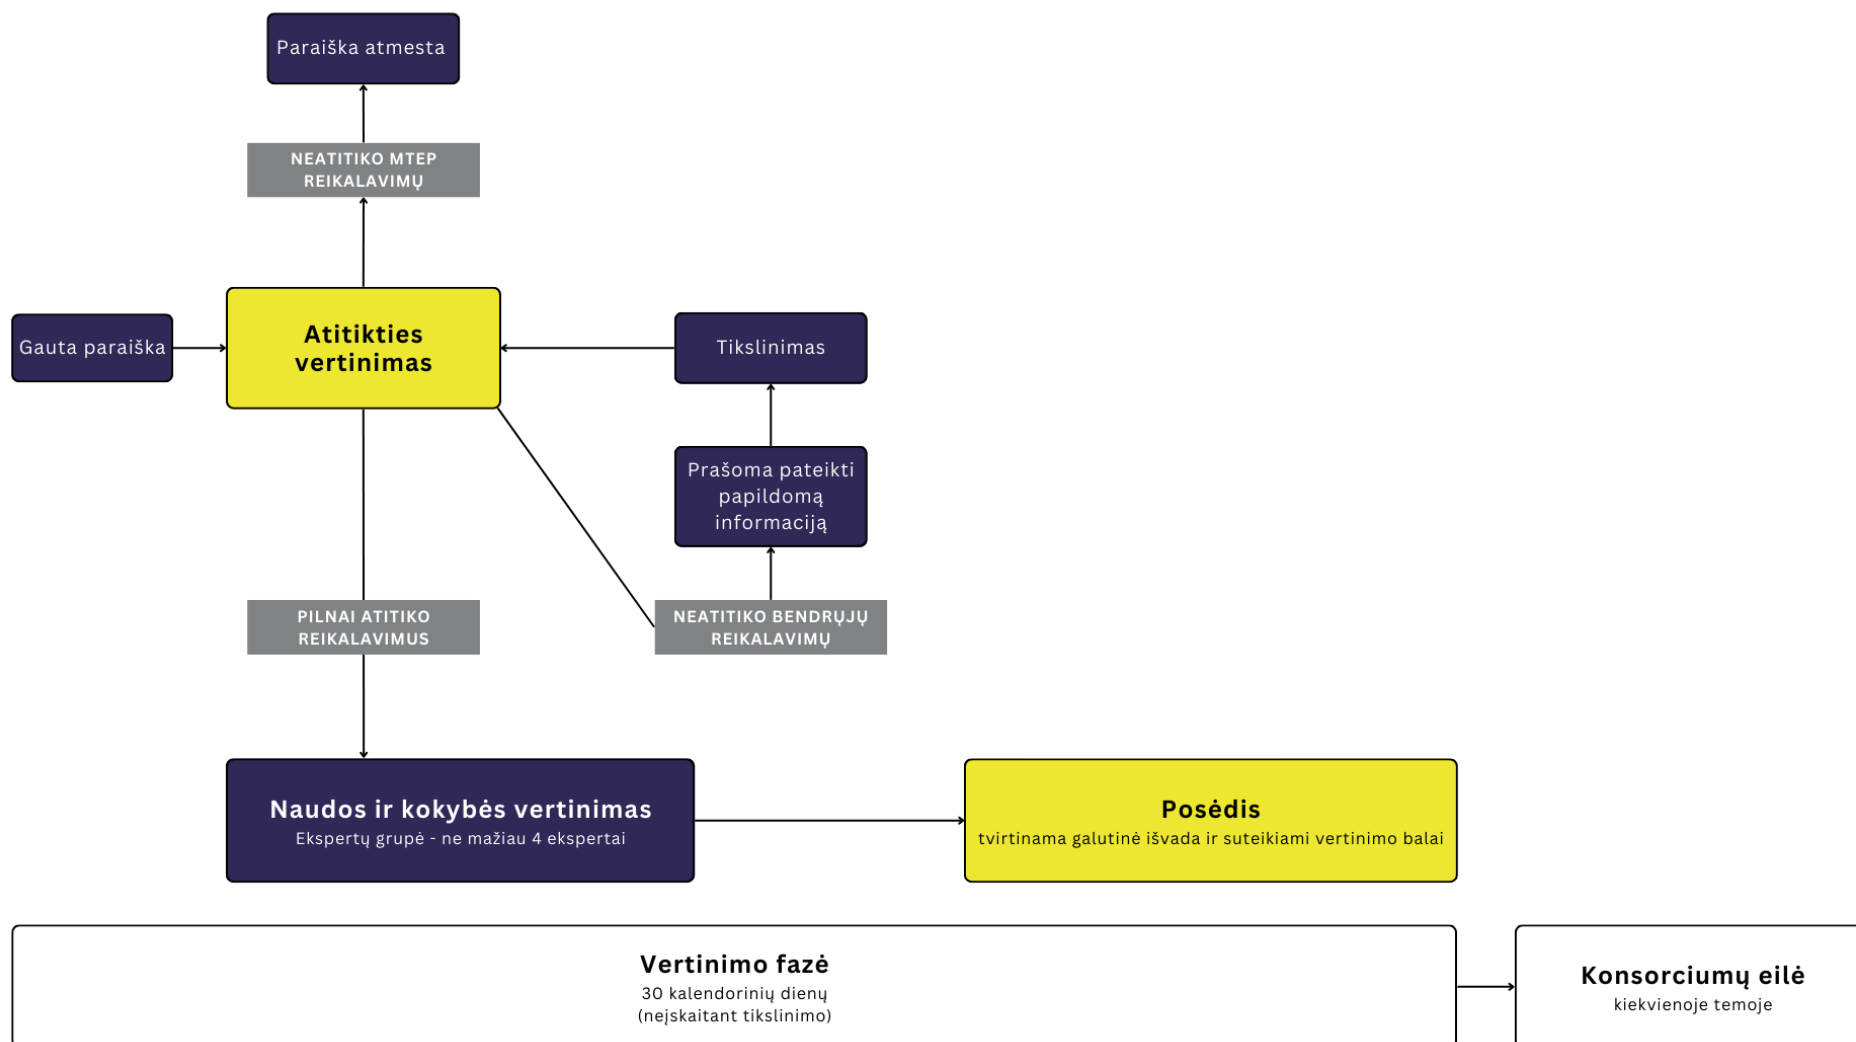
Paraiška atmesta

NEATITIKO MTEP REIKALAVIMŲ

Gauta paraiška

Atitikties vertinimas

Tikslinimas

Prašoma pateikti papildomą informaciją

PILNAI ATITIKO REIKALAVIMUS

NEATITIKO BENDRŲJŲ REIKALAVIMŲ

Naudos ir kokybės vertinimas
Ekspertų grupė - ne mažiau 4 ekspertai

Posėdis
tvirtinama galutinė išvada ir suteikiami vertinimo balai

Vertinimo fazė
30 kalendorinių dienų
(neįskaitant tikslinimo)

Konsorciumų eilė
kiekvienoje temoje